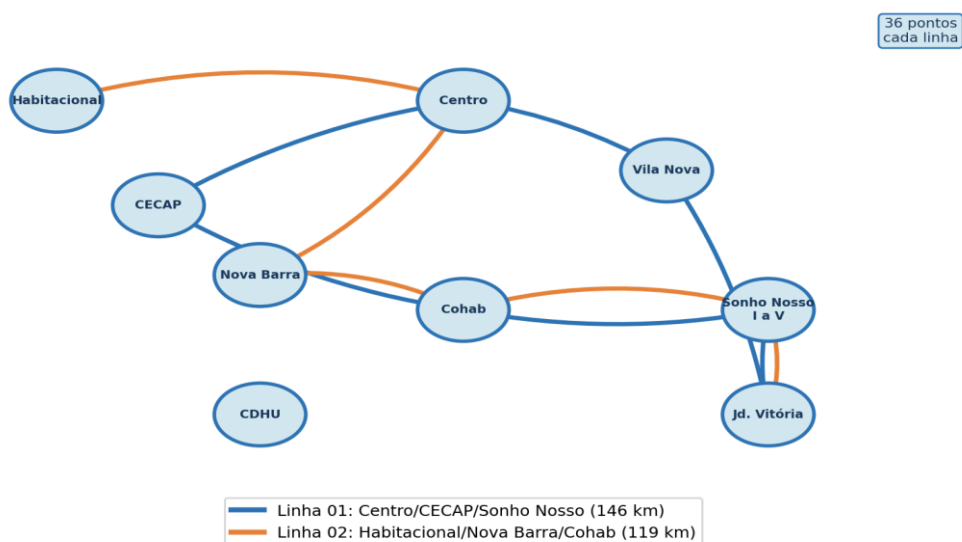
36 pontos
cada linha

Habitacional

Centro

CECAP

Vila Nova

Nova Barra

Cohab

Sonho Nosso I a V

CDHU

Jd. Vitória

Linha 01: Centro/CECAP/Sonho Nosso (146 km)
Linha 02: Habitacional/Nova Barra/Cohab (119 km)